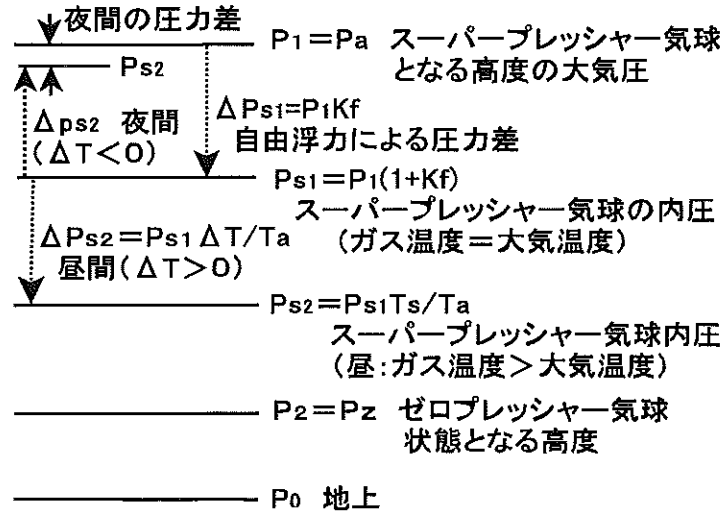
夜間の圧力差

$P_1 = Pa$ スーパープレッシャー気球となる高度の大気圧

$P_{s2}$

$\Delta p_{s2}$ 夜間 ($\Delta T < 0$)

$\Delta P_{s1} = P_1 Kf$
自由浮力による圧力差

$P_{s1} = P_1(1+Kf)$
スーパープレッシャー気球の内圧
(ガス温度＝大気温度)

$\Delta P_{s2} = P_{s1} \Delta T/Ta$
昼間 ($\Delta T > 0$)

$P_{s2} = P_{s1} Ts/Ta$
スーパープレッシャー気球内圧
(昼:ガス温度＞大気温度)

$P_2 = Pz$ ゼロプレッシャー気球状態となる高度

$P_0$ 地上